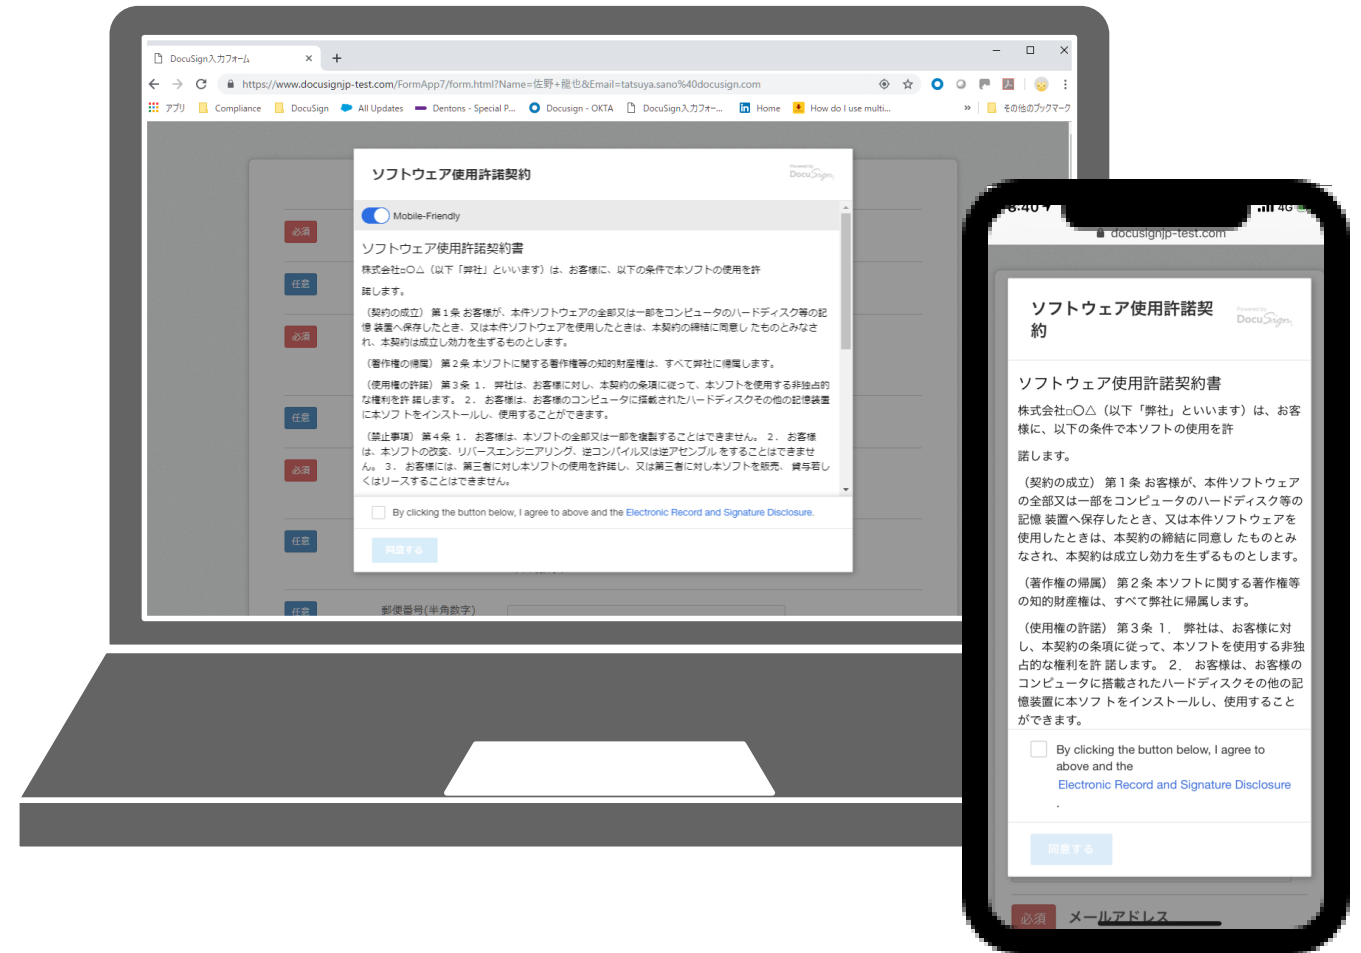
DocuSign入力フォーム × +

https://www.docusignjp-test.com/FormApp7/form.html?Name=佐野+龍也&Email=tatsuya.sano%40docusign.com

アプリ Compliance DocuSign All Updates Dentons - Special P... Docusign - OKTA DocuSign入力フォ... Home How do I use multi... » その他のブックマーク

必須
任意
必須
任意
必須
任意
任意
郵便番号(半角数字)

ソフトウェア使用許諾契約

Powered by DocuSign

Mobile-Friendly

ソフトウェア使用許諾契約書

株式会社○○△（以下「弊社」といいます）は、お客様に、以下の条件で本ソフトの使用を許

諾します。

（契約の成立） 第１条 お客様が、本件ソフトウェアの全部又は一部をコンピュータのハードディスク等の記憶 装置へ保存したとき、又は本件ソフトウェアを使用したときは、本契約の締結に同意し たものとみなされ、本契約は成立し効力を生ずるものとします。

（著作権の帰属） 第２条 本ソフトに関する著作権等の知的財産権は、すべて弊社に帰属します。

（使用権の許諾） 第３条 １．弊社は、お客様に対し、本契約の条項に従って、本ソフトを使用する非独占的な権利を許 諾します。 ２．お客様は、お客様のコンピュータに搭載されたハードディスクその他の記憶装置に本ソフ トをインストールし、使用することができます。

（禁止事項） 第４条 １．お客様は、本ソフトの全部又は一部を複製することはできません。 ２．お客様は、本ソフトの改変、リバースエンジニアリング、逆コンパイル又は逆アセンブル をすることはできません。 ３．お客様には、第三者に対し本ソフトの使用を許諾し、又は第三者に対し本ソフトを販売、 貸与若しくはリースすることはできません。

By clicking the button below, I agree to above and the Electronic Record and Signature Disclosure.

同意する

8:40 4G
docusignjp-test.com

ソフトウェア使用許諾契約

Powered by DocuSign

ソフトウェア使用許諾契約書

株式会社○○△（以下「弊社」といいます）は、お客様に、以下の条件で本ソフトの使用を許

諾します。

（契約の成立） 第１条 お客様が、本件ソフトウェアの全部又は一部をコンピュータのハードディスク等の記憶 装置へ保存したとき、又は本件ソフトウェアを使用したときは、本契約の締結に同意し たものとみなされ、本契約は成立し効力を生ずるものとします。

（著作権の帰属） 第２条 本ソフトに関する著作権等の知的財産権は、すべて弊社に帰属します。

（使用権の許諾） 第３条 １．弊社は、お客様に対し、本契約の条項に従って、本ソフトを使用する非独占的な権利を許 諾します。 ２．お客様は、お客様のコンピュータに搭載されたハードディスクその他の記憶装置に本ソフ トをインストールし、使用することができます。

By clicking the button below, I agree to above and the Electronic Record and Signature Disclosure .

同意する

必須 メールアドレス